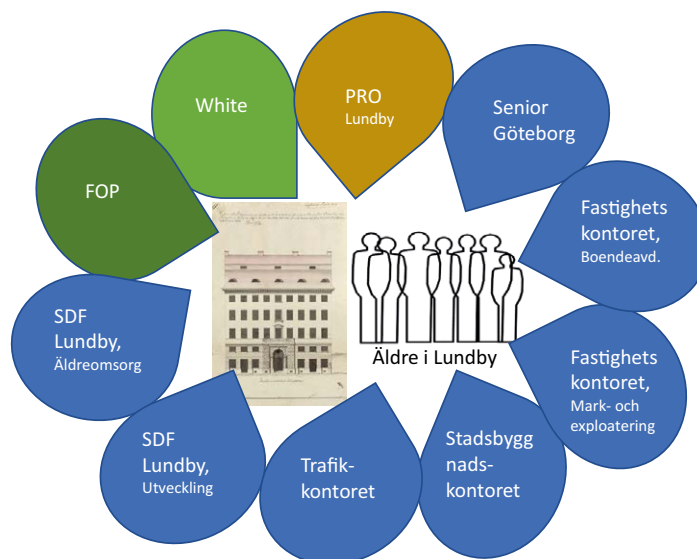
White

PRO
Lundby

Senior
Göteborg

FOP

Fastighets
kontoret,
Boendeavd.

Äldre i Lundby

SDF
Lundby,
Äldreomsorg

Fastighets
kontoret,
Mark- och
exploatering

SDF
Lundby,
Utveckling

Trafik-
kontoret

Stadsbygg
nads-
kontoret